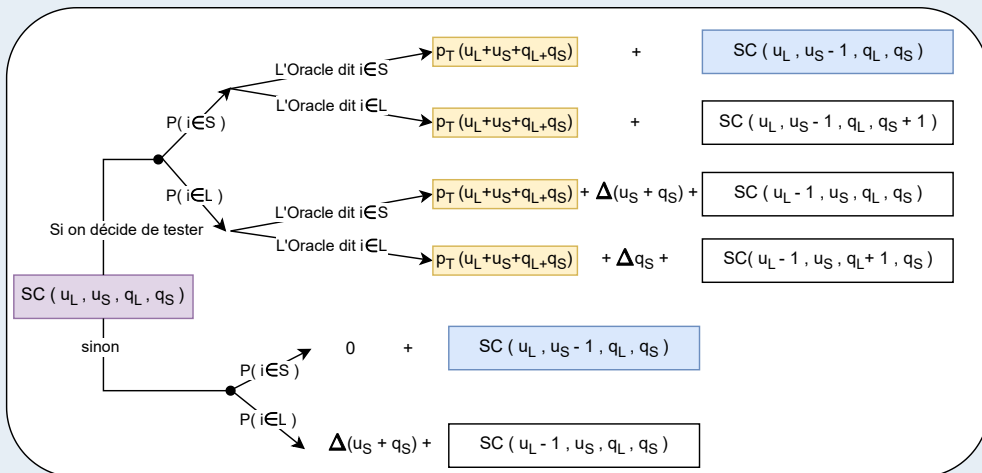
L'Oracle dit $i \in S$

$p_T (u_L+u_S+q_L+q_S)$ + SC ( $u_L$ , $u_S$ - 1 , $q_L$ , $q_S$ )

L'Oracle dit $i \in L$

$p_T (u_L+u_S+q_L+q_S)$ + SC ( $u_L$ , $u_S$ - 1 , $q_L$ , $q_S$ + 1 )

P( $i \in S$ )

P( $i \in L$ )

L'Oracle dit $i \in S$

$p_T (u_L+u_S+q_L+q_S)$ + $\Delta(u_S + q_S)$ + SC ( $u_L$ - 1 , $u_S$ , $q_L$ , $q_S$ )

Si on décide de tester

L'Oracle dit $i \in L$

$p_T (u_L+u_S+q_L+q_S)$ + $\Delta q_S$ + SC( $u_L$ - 1 , $u_S$ , $q_L$+ 1 , $q_S$ )

SC ( $u_L$ , $u_S$ , $q_L$ , $q_S$ )

sinon

P( $i \in S$ )

0 + SC ( $u_L$ , $u_S$ - 1 , $q_L$ , $q_S$ )

P( $i \in L$ )

$\Delta(u_S + q_S)$ + SC ( $u_L$ - 1 , $u_S$ , $q_L$ , $q_S$ )